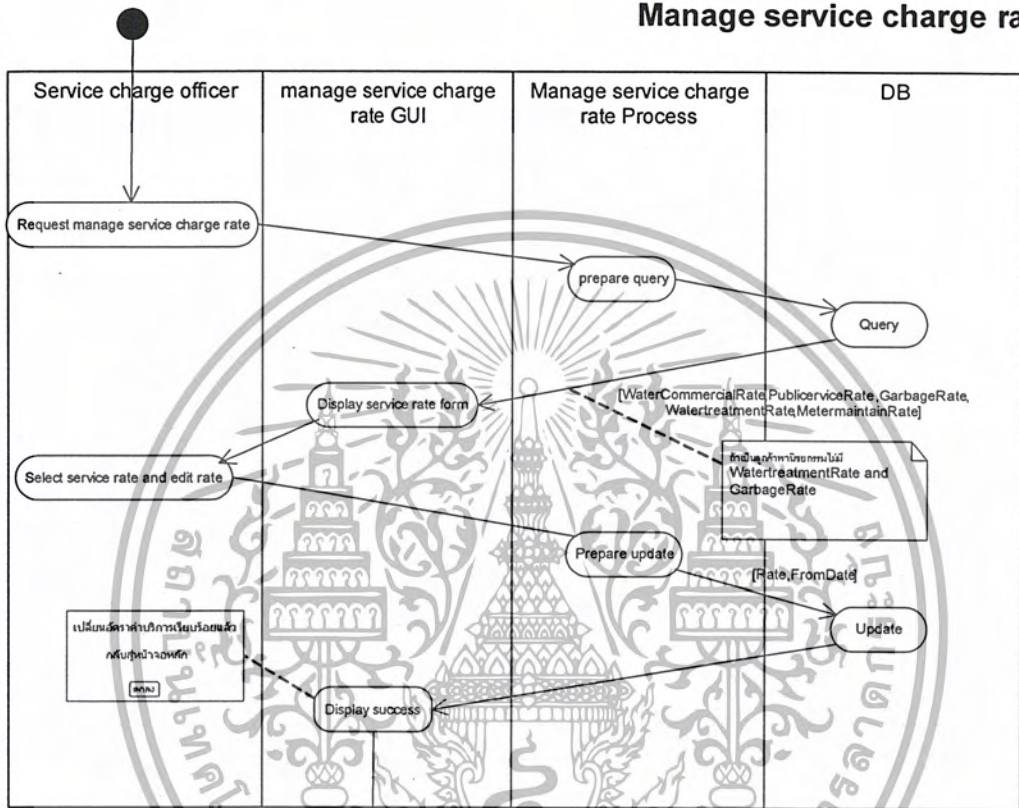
Manage service charge ra

| Service charge officer | manage service charge rate GUI | Manage service charge rate Process | DB |
|---|---|---|---|

Request manage service charge rate

prepare query

Query

[WaterCommercialRate,PublicserviceRate,GarbageRate,
Watertreatmentrate,MetermaintainRate]

Display service rate form

ถ้าเป็นลูกค้าหน่วยงานไม่มี WatertreatmentRate and GarbageRate

Select service rate and edit rate

Prepare update

[Rate,FromDate]

Update

เปลี่ยนอัตราค่าบริการเรียบร้อยแล้ว กลับสู่หน้าจอหลัก

ตกลง

Display success